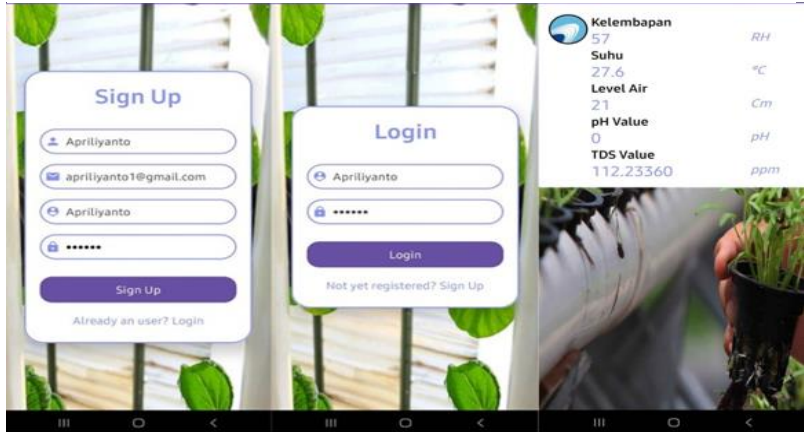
Sign Up

Apriliyanto

apriliyanto1@gmail.com

Apriliyanto

••••••

Sign Up

Already an user? Login

Login

Apriliyanto

••••••

Login

Not yet registered? Sign Up

Kelembapan
57 RH
Suhu
27.6 °C
Level Air
21 Cm
pH Value
0 pH
TDS Value
112.23360 ppm